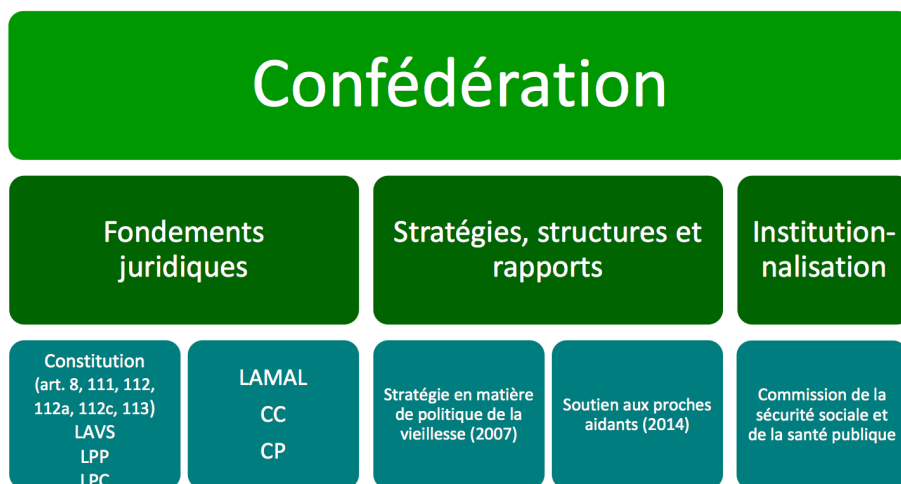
Confédération

Fondements juridiques

Stratégies, structures et rapports

Institution-nalisation

Constitution (art. 8, 111, 112, 112a, 112c, 113)
LAVS
LPP
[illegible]

LAMAL
CC
CP

Stratégie en matière de politique de la vieillesse (2007)

Soutien aux proches aidants (2014)

Commission de la sécurité sociale et de la santé publique